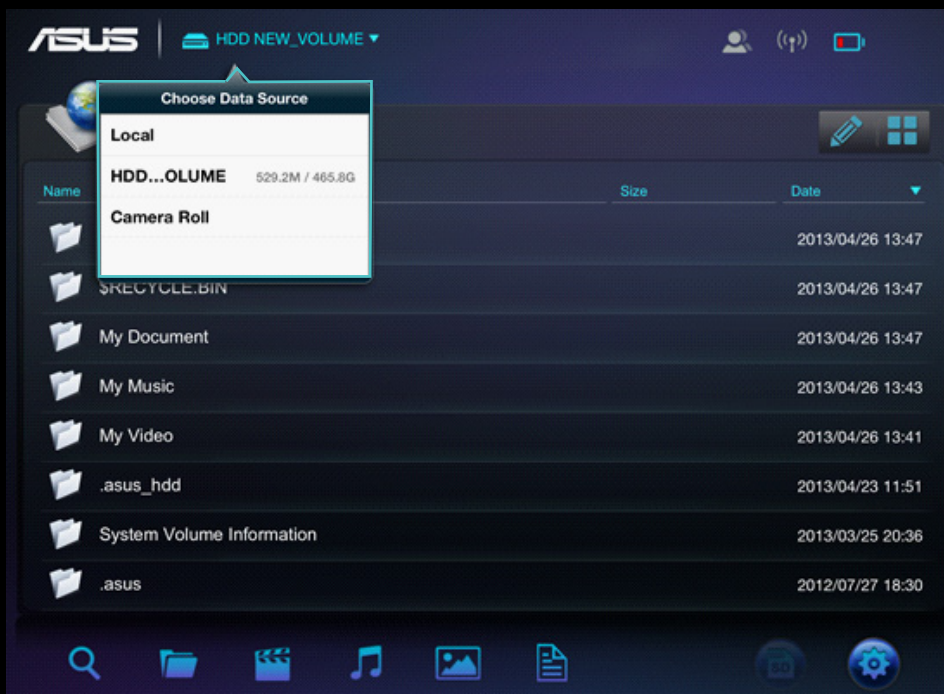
ASUS HDD NEW_VOLUME ▾

Choose Data Source

Local

HDD...OLUME 529.2M / 465.8G

Camera Roll

| Name | Size | Date ▾ |
|---|---|---|
| | | 2013/04/26 13:47 |
| $RECYCLE.BIN | | 2013/04/26 13:47 |
| My Document | | 2013/04/26 13:47 |
| My Music | | 2013/04/26 13:43 |
| My Video | | 2013/04/26 13:41 |
| .asus_hdd | | 2013/04/23 11:51 |
| System Volume Information | | 2013/03/25 20:36 |
| .asus | | 2012/07/27 18:30 |

SD